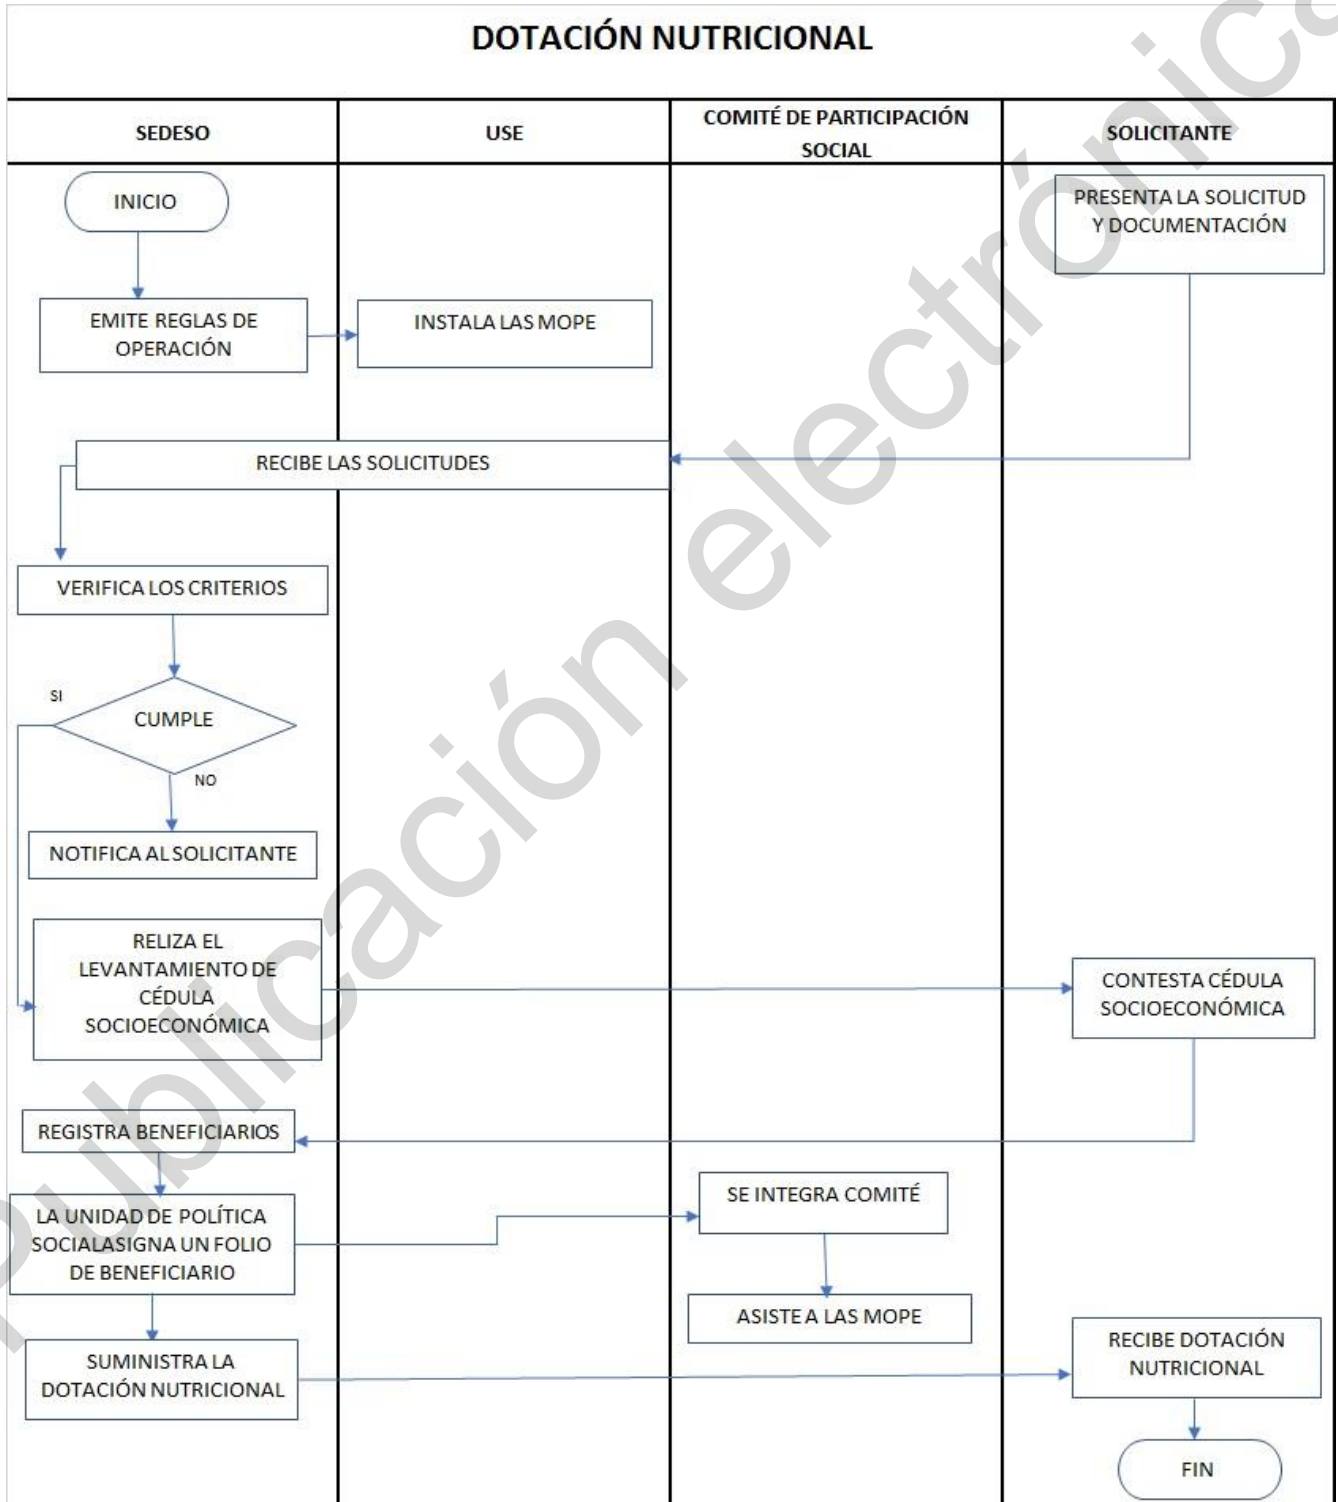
DOTACIÓN NUTRICIONAL

| SEDESO | USE | COMITÉ DE PARTICIPACIÓN SOCIAL | SOLICITANTE |
|---|---|---|---|

INICIO

PRESENTA LA SOLICITUD Y DOCUMENTACIÓN

EMITE REGLAS DE OPERACIÓN

INSTALA LAS MOPE

RECIBE LAS SOLICITUDES

VERIFICA LOS CRITERIOS

SI

CUMPLE

NO

NOTIFICA AL SOLICITANTE

RELIZA EL LEVANTAMIENTO DE CÉDULA SOCIOECONÓMICA

CONTESTA CÉDULA SOCIOECONÓMICA

REGISTRA BENEFICIARIOS

LA UNIDAD DE POLÍTICA SOCIALASIGNA UN FOLIO DE BENEFICIARIO

SE INTEGRA COMITÉ

ASISTE A LAS MOPE

SUMINISTRA LA DOTACIÓN NUTRICIONAL

RECIBE DOTACIÓN NUTRICIONAL

FIN

Publicación electrónica